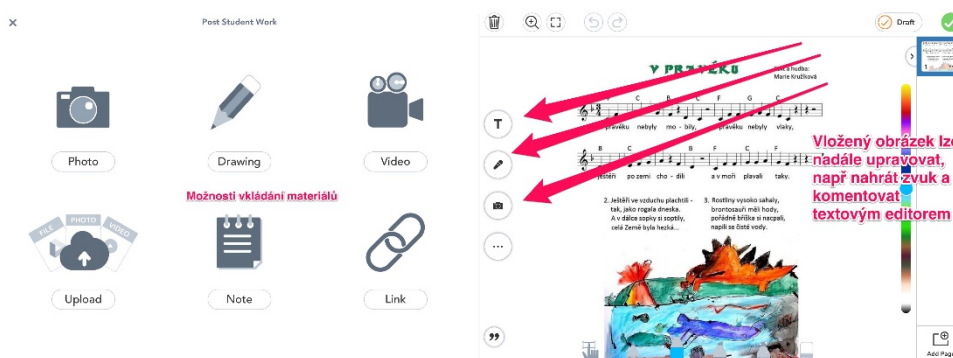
×

Post Student Work

Photo

Drawing

Video

Možnosti vkládání materiálů

FILE PHOTO VIDEO

Upload

Note

Link

Draft

V PRAVĚKU

Text a hudba: Marie Kružíková

T

V pravěku nebyly mobily, v pravěku nebyly vlaky,

ještěři po zemi chodili a v moři plavali taky.

2. Ještěři ve vzduchu plachtili - tak, jako rogalo dneska. A v dálce sopky si sopčily, celá Země byla hezká...

3. Rostliny vysoko sahaly, brontosauři měli hody, pořádně bříška si nacpali, napili se čisté vody.

Vložený obrázek lze nadále upravovat, např nahrát zvuk a komentovat textovým editorem

Add Page